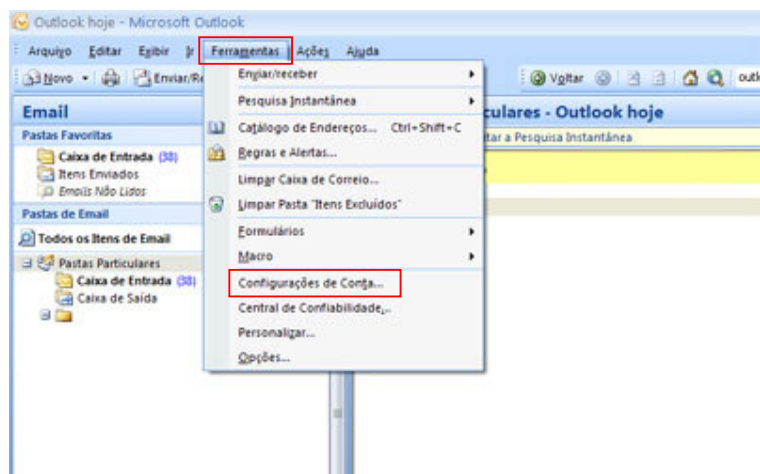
Outlook hoje - Microsoft Outlook

Arquivo Editar Exibir Ir Ferramentas Ações Ajuda

Novo Enviar/Re

Voltar outl

Email

Pastas Favoritas

Caixa de Entrada (38)

Itens Enviados

Emails Não Lidos

Pastas de Email

Todos os Itens de Email

Pastas Particulares

Caixa de Entrada (38)

Caixa de Saída

Enviar/receber

Pesquisa Instantânea

Catálogo de Endereços... Ctrl+Shift+C

Regras e Alertas...

Limpar Caixa de Correio...

Limpar Pasta "Itens Excluídos"

Formulários

Macro

Configurações de Conta...

Central de Confiabilidade...

Personalizar...

Opções...

culares - Outlook hoje

tar a Pesquisa Instantânea